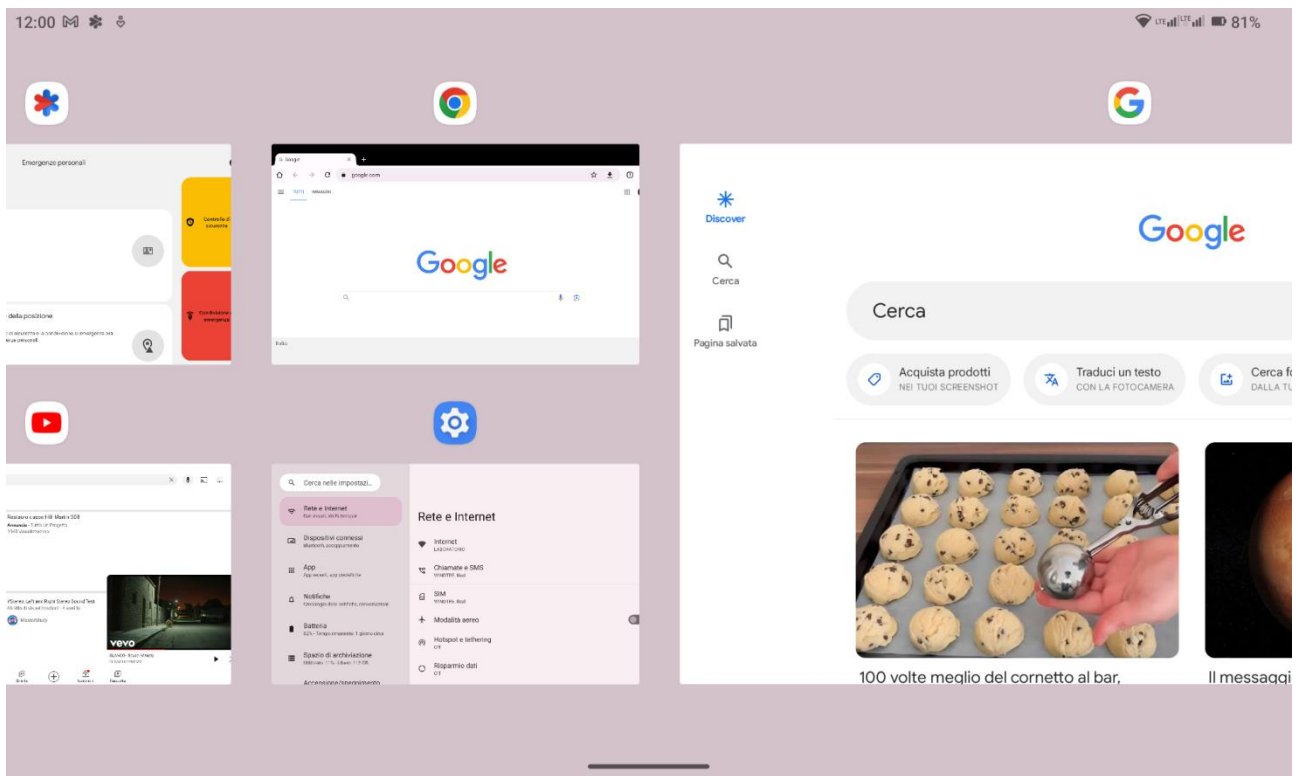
12:00

81%

Emergenze personali

Controllo di sicurezza

Condivisione emergenza

della posizione

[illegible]

Google

google.com

Google

Italia

Discover

Cerca

Pagina salvata

Google

Cerca

Acquista prodotti
NEI TUOI SCREENSHOT

Traduci un testo
CON LA FOTOCAMERA

Cerca fo
DALLA TU

100 volte meglio del cornetto al bar,

Il messaggi

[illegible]

vevo

Cerca nelle impostazi...

Rete e Internet

Dispositivi connessi

App

Notifiche

Batteria

Spazio di archiviazione

Accensione/spegnimento

Rete e Internet

Internet

Chiamate e SMS

SIM

Modalità aereo

Hotspot e tethering

Risparmio dati